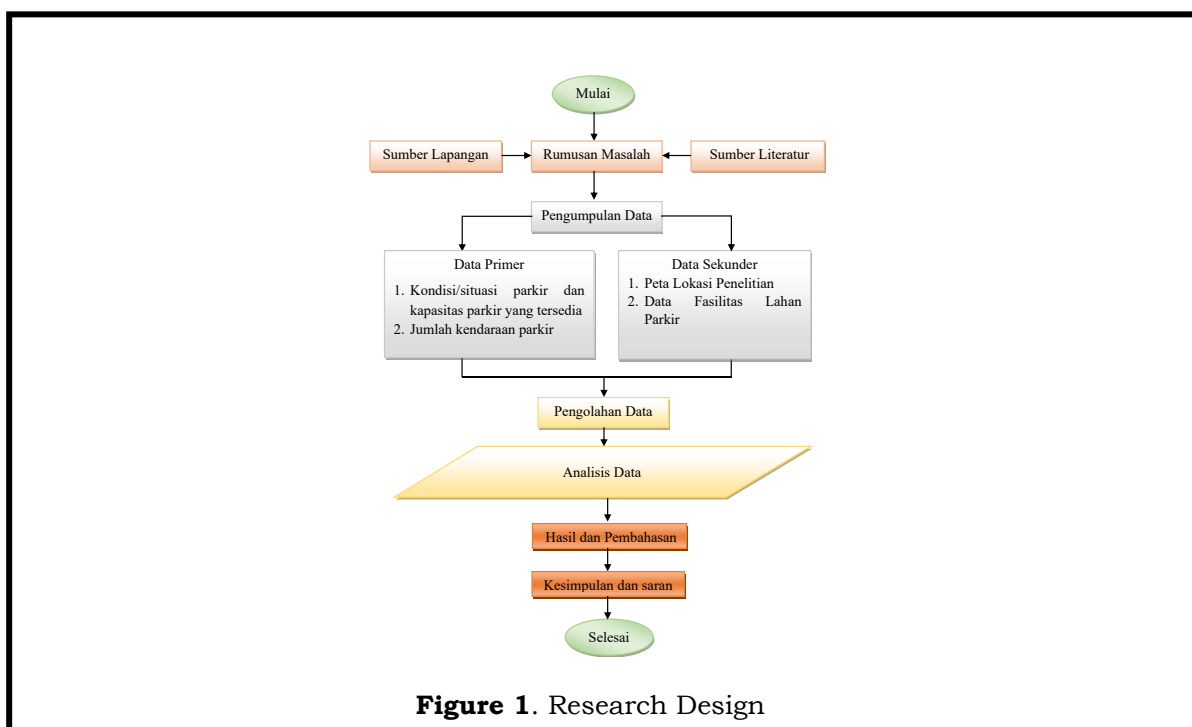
Mulai

Sumber Lapangan

Rumusan Masalah

Sumber Literatur

Pengumpulan Data

Data Primer
1. Kondisi/situasi parkir dan kapasitas parkir yang tersedia
2. Jumlah kendaraan parkir

Data Sekunder
1. Peta Lokasi Penelitian
2. Data Fasilitas Lahan Parkir

Pengolahan Data

Analisis Data

Hasil dan Pembahasan

Kesimpulan dan saran

Selesai

**Figure 1**. Research Design